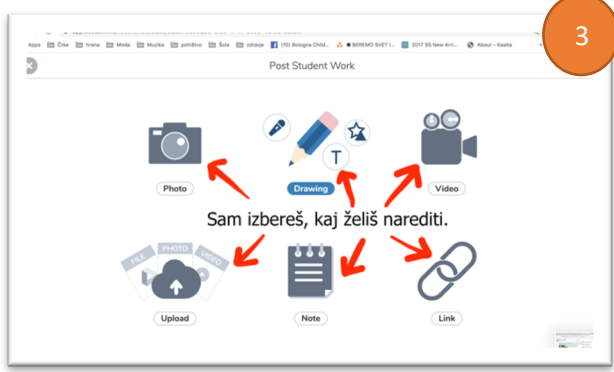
3

Apps Črke hrana Moda Muzika pohištvo Šola zdravje (10) Bologna Child... BEREMO SVET I... 2017 SS New Arri... About – Kaalta

Post Student Work

Photo

Drawing

T

Video

Sam izbereš, kaj želiš narediti.

FILE PHOTO VIDEO

Upload

Note

Link